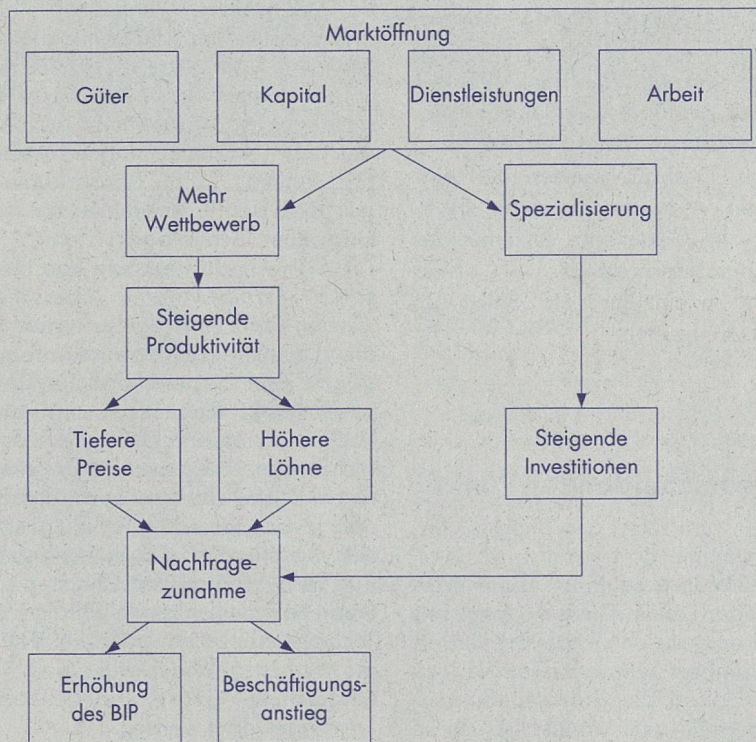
Marktöffnung

Güter

Kapital

Dienstleistungen

Arbeit

Mehr Wettbewerb

Spezialisierung

Steigende Produktivität

Tiefere Preise

Höhere Löhne

Steigende Investitionen

Nachfragezunahme

Erhöhung des BIP

Beschäftigungsanstieg